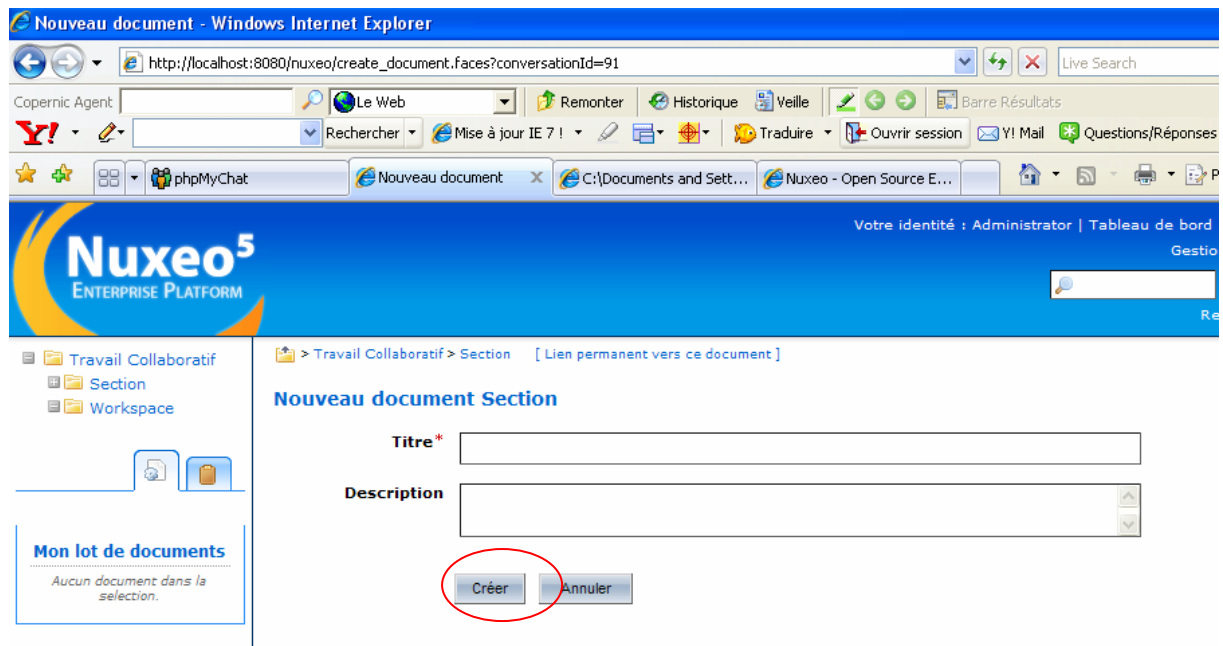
Nouveau document - Windows Internet Explorer

http://localhost:8080/nuxeo/create_document.faces?conversationId=91

Live Search

Copernic Agent

Le Web

Remonter

Historique

Veille

Barre Résultats

Rechercher

Mise à jour IE 7 !

Traduire

Ouvrir session

Y! Mail

Questions/Réponses

phpMyChat

Nouveau document

C:\Documents and Sett...

Nuxeo - Open Source E...

Nuxeo5 Enterprise Platform

Votre identité : Administrator | Tableau de bord

Gestio

Re

Travail Collaboratif

Section

Workspace

Mon lot de documents

Aucun document dans la sélection.

> Travail Collaboratif > Section [ Lien permanent vers ce document ]

Nouveau document Section

Titre*

Description

Créer

Annuler